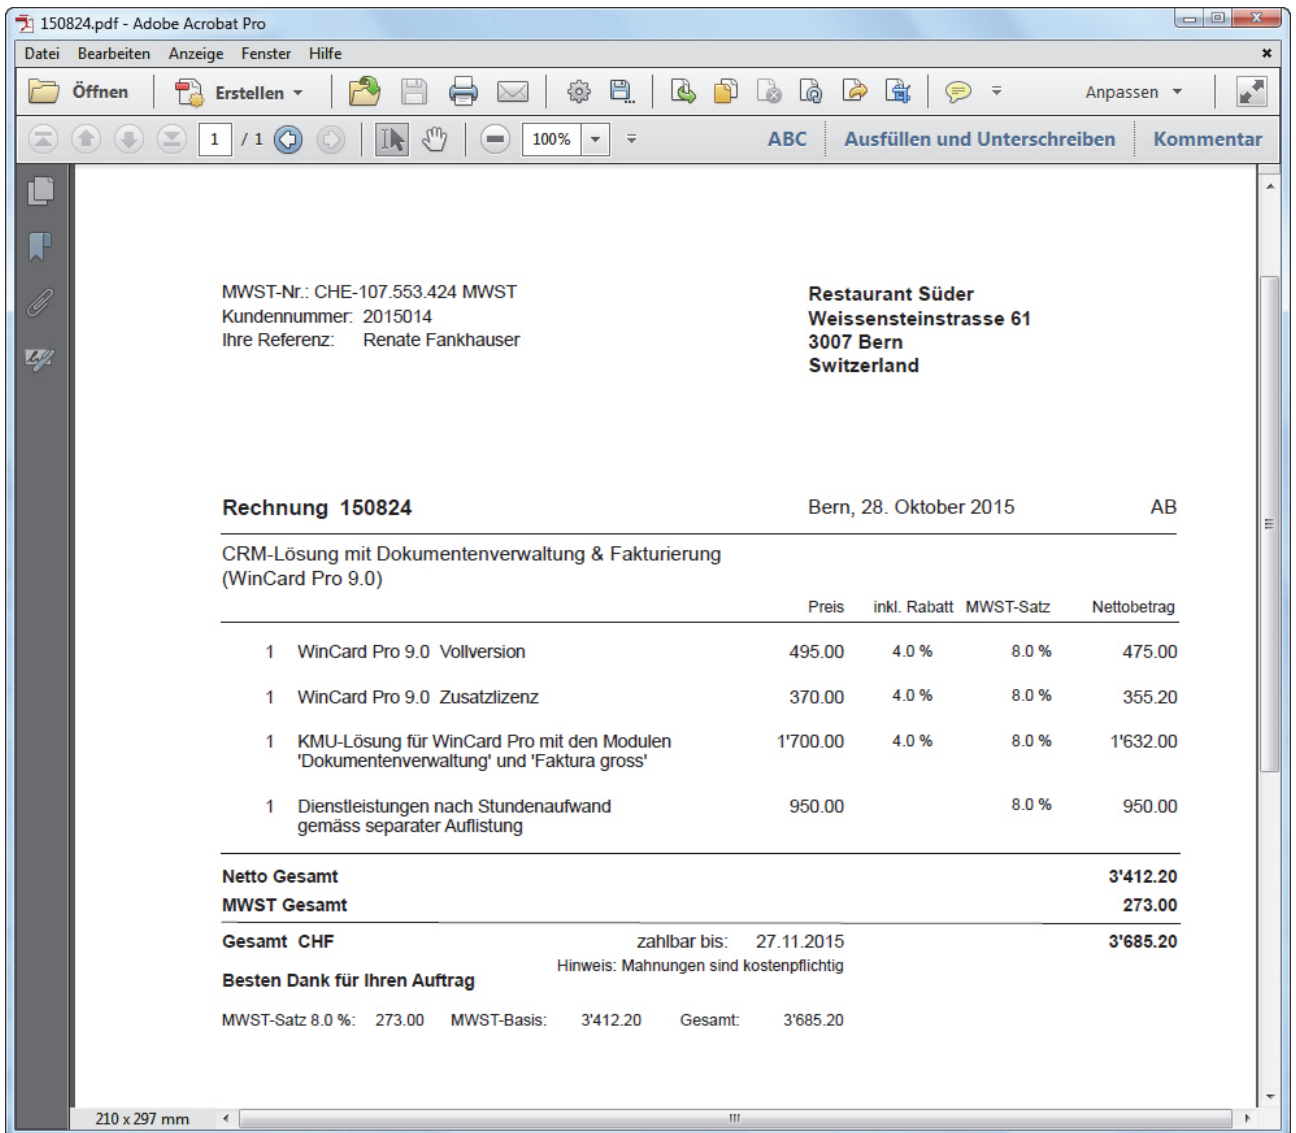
150824.pdf - Adobe Acrobat Pro

Datei Bearbeiten Anzeige Fenster Hilfe

Öffnen Erstellen Anpassen

1 / 1 100% ABC Ausfüllen und Unterschreiben Kommentar

MWST-Nr.: CHE-107.553.424 MWST
Kundennummer: 2015014
Ihre Referenz: Renate Fankhauser

Restaurant Süder
Weissensteinstrasse 61
3007 Bern
Switzerland

Rechnung 150824 Bern, 28. Oktober 2015 AB

CRM-Lösung mit Dokumentenverwaltung & Fakturierung
(WinCard Pro 9.0)

| | | Preis | inkl. Rabatt | MWST-Satz | Nettobetrag |
|---|---|---|---|---|---|
| 1 | WinCard Pro 9.0 Vollversion | 495.00 | 4.0 % | 8.0 % | 475.00 |
| 1 | WinCard Pro 9.0 Zusatzlizenz | 370.00 | 4.0 % | 8.0 % | 355.20 |
| 1 | KMU-Lösung für WinCard Pro mit den Modulen 'Dokumentenverwaltung' und 'Faktura gross' | 1'700.00 | 4.0 % | 8.0 % | 1'632.00 |
| 1 | Dienstleistungen nach Stundenaufwand gemäss separater Auflistung | 950.00 | | 8.0 % | 950.00 |

Netto Gesamt 3'412.20
MWST Gesamt 273.00

Gesamt CHF zahlbar bis: 27.11.2015 3'685.20
Hinweis: Mahnungen sind kostenpflichtig
Besten Dank für Ihren Auftrag

MWST-Satz 8.0 %: 273.00 MWST-Basis: 3'412.20 Gesamt: 3'685.20

210 x 297 mm